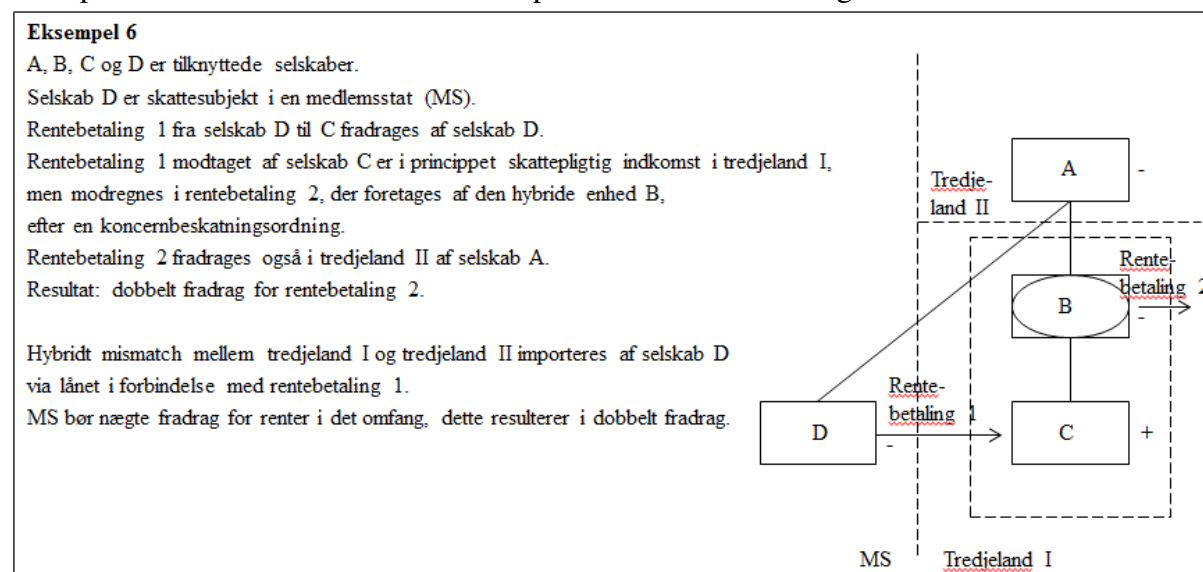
Eksempel 6

A, B, C og D er tilknyttede selskaber.

Selskab D er skattesubjekt i en medlemsstat (MS).

Rentebetaling 1 fra selskab D til C fradrages af selskab D.

Rentebetaling 1 modtaget af selskab C er i princippet skattepligtig indkomst i tredjeland I, men modregnes i rentebetaling 2, der foretages af den hybride enhed B, efter en koncernbeskatningsordning.

Rentebetaling 2 fradrages også i tredjeland II af selskab A.

Resultat: dobbelt fradrag for rentebetaling 2.

Hybridt mismatch mellem tredjeland I og tredjeland II importeres af selskab D via lånet i forbindelse med rentebetaling 1.

MS bør nægte fradrag for renter i det omfang, dette resulterer i dobbelt fradrag.

Tredjeland II

A

-

Rentebetaling 2

B

-

Rentebetaling 1

D

-

C

+

MS

Tredjeland I